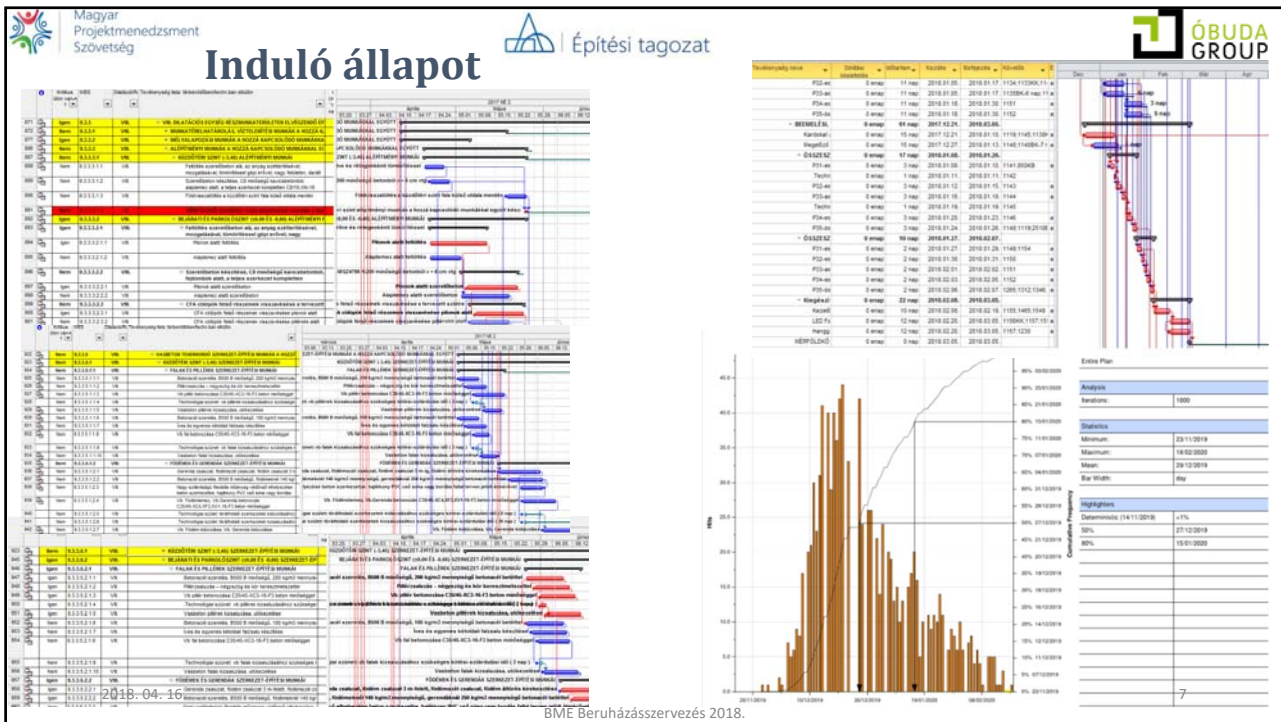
Magyar Projektmenedzsment Szövetség

Építési tagozat

ÓBUDA GROUP

Induló állapot

Entire Plan

Analysis

| Iterations: | 1000 |
|---|---|

Statistics

| Minimum: | 23/11/2019 |
|---|---|
| Maximum: | 18/02/2020 |
| Mean: | 29/12/2019 |
| Bar Width: | day |

Highlighters

| Deterministic (14/11/2019) | <1% |
|---|---|
| 50% | 27/12/2019 |
| 80% | 15/01/2020 |

Hits

Cumulative Frequency

2018. 04. 16.

7

BME Beruházásszervezés 2018.